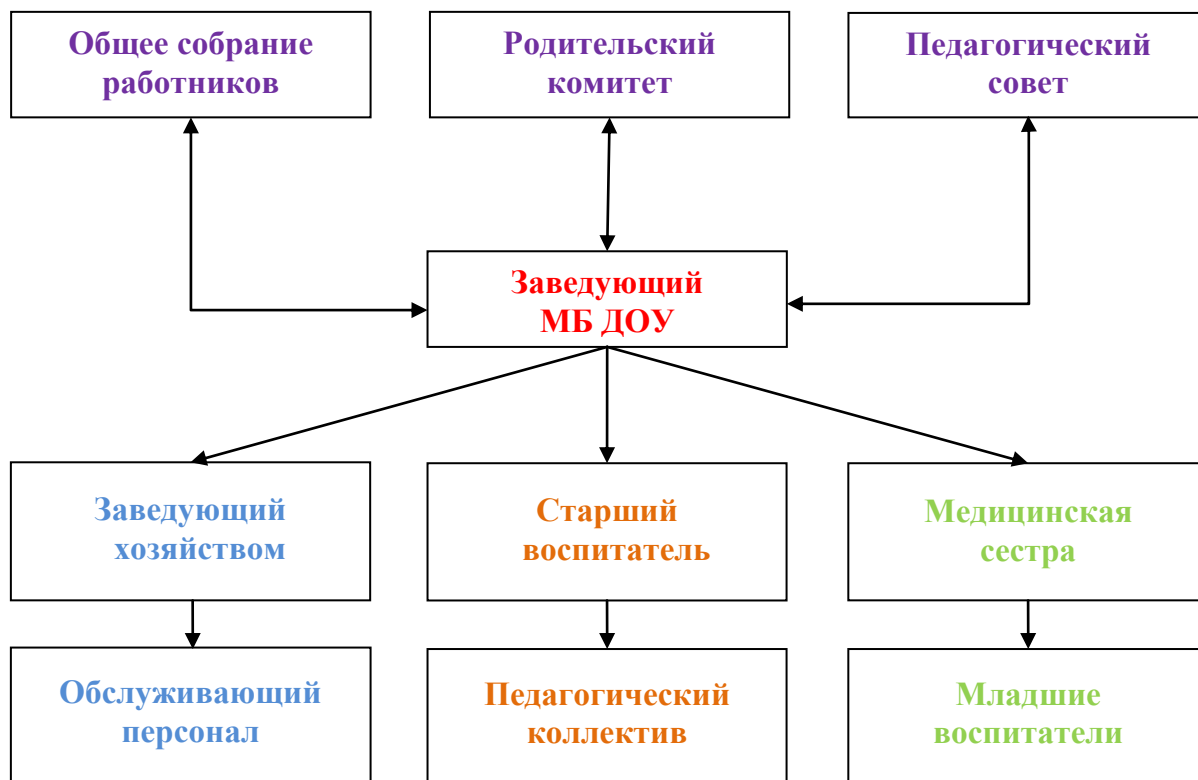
Общее собрание работников

Родительский комитет

Педагогический совет

Заведующий МБ ДОУ

Заведующий хозяйством

Старший воспитатель

Медицинская сестра

Обслуживающий персонал

Педагогический коллектив

Младшие воспитатели